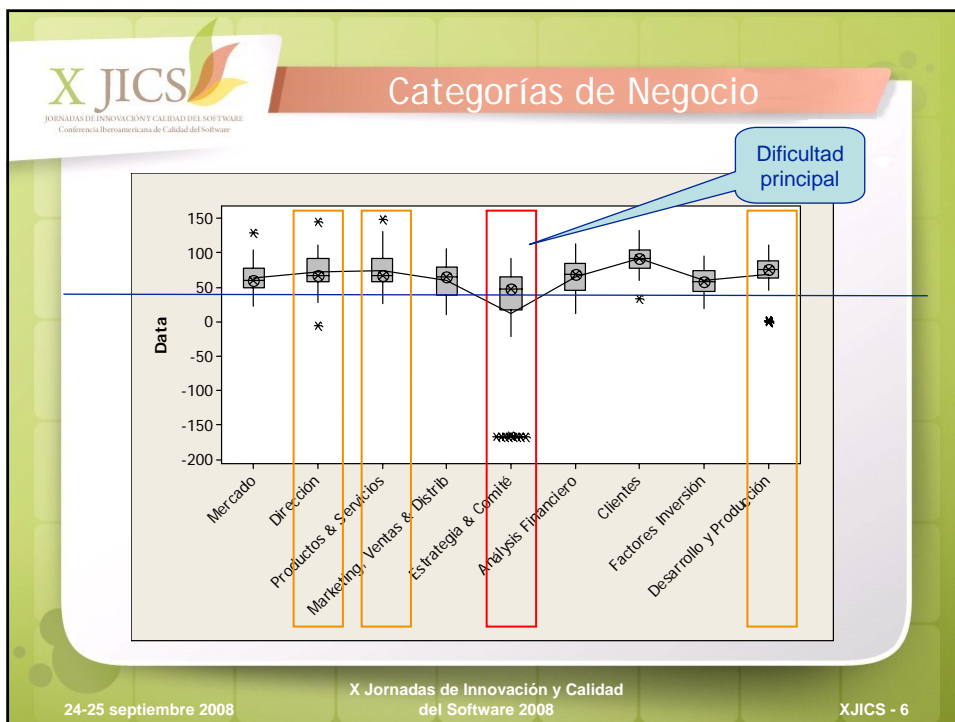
X JICS
JORNADAS DE INNOVACIÓN Y CALIDAD DEL SOFTWARE
Conferencia Iberoamericana de Calidad del Software

Categorías de Negocio

Dificultad principal

150
100
50
0
-50
-100
-150
-200

Data

Mercado
Dirección
Productos & Servicios
Marketing, Ventas & Distrib
Estrategia & Comité
Análysis Financiero
Clientes
Factores Inversión
Desarrollo y Producción

24-25 septiembre 2008

X Jornadas de Innovación y Calidad del Software 2008

XJICS - 6